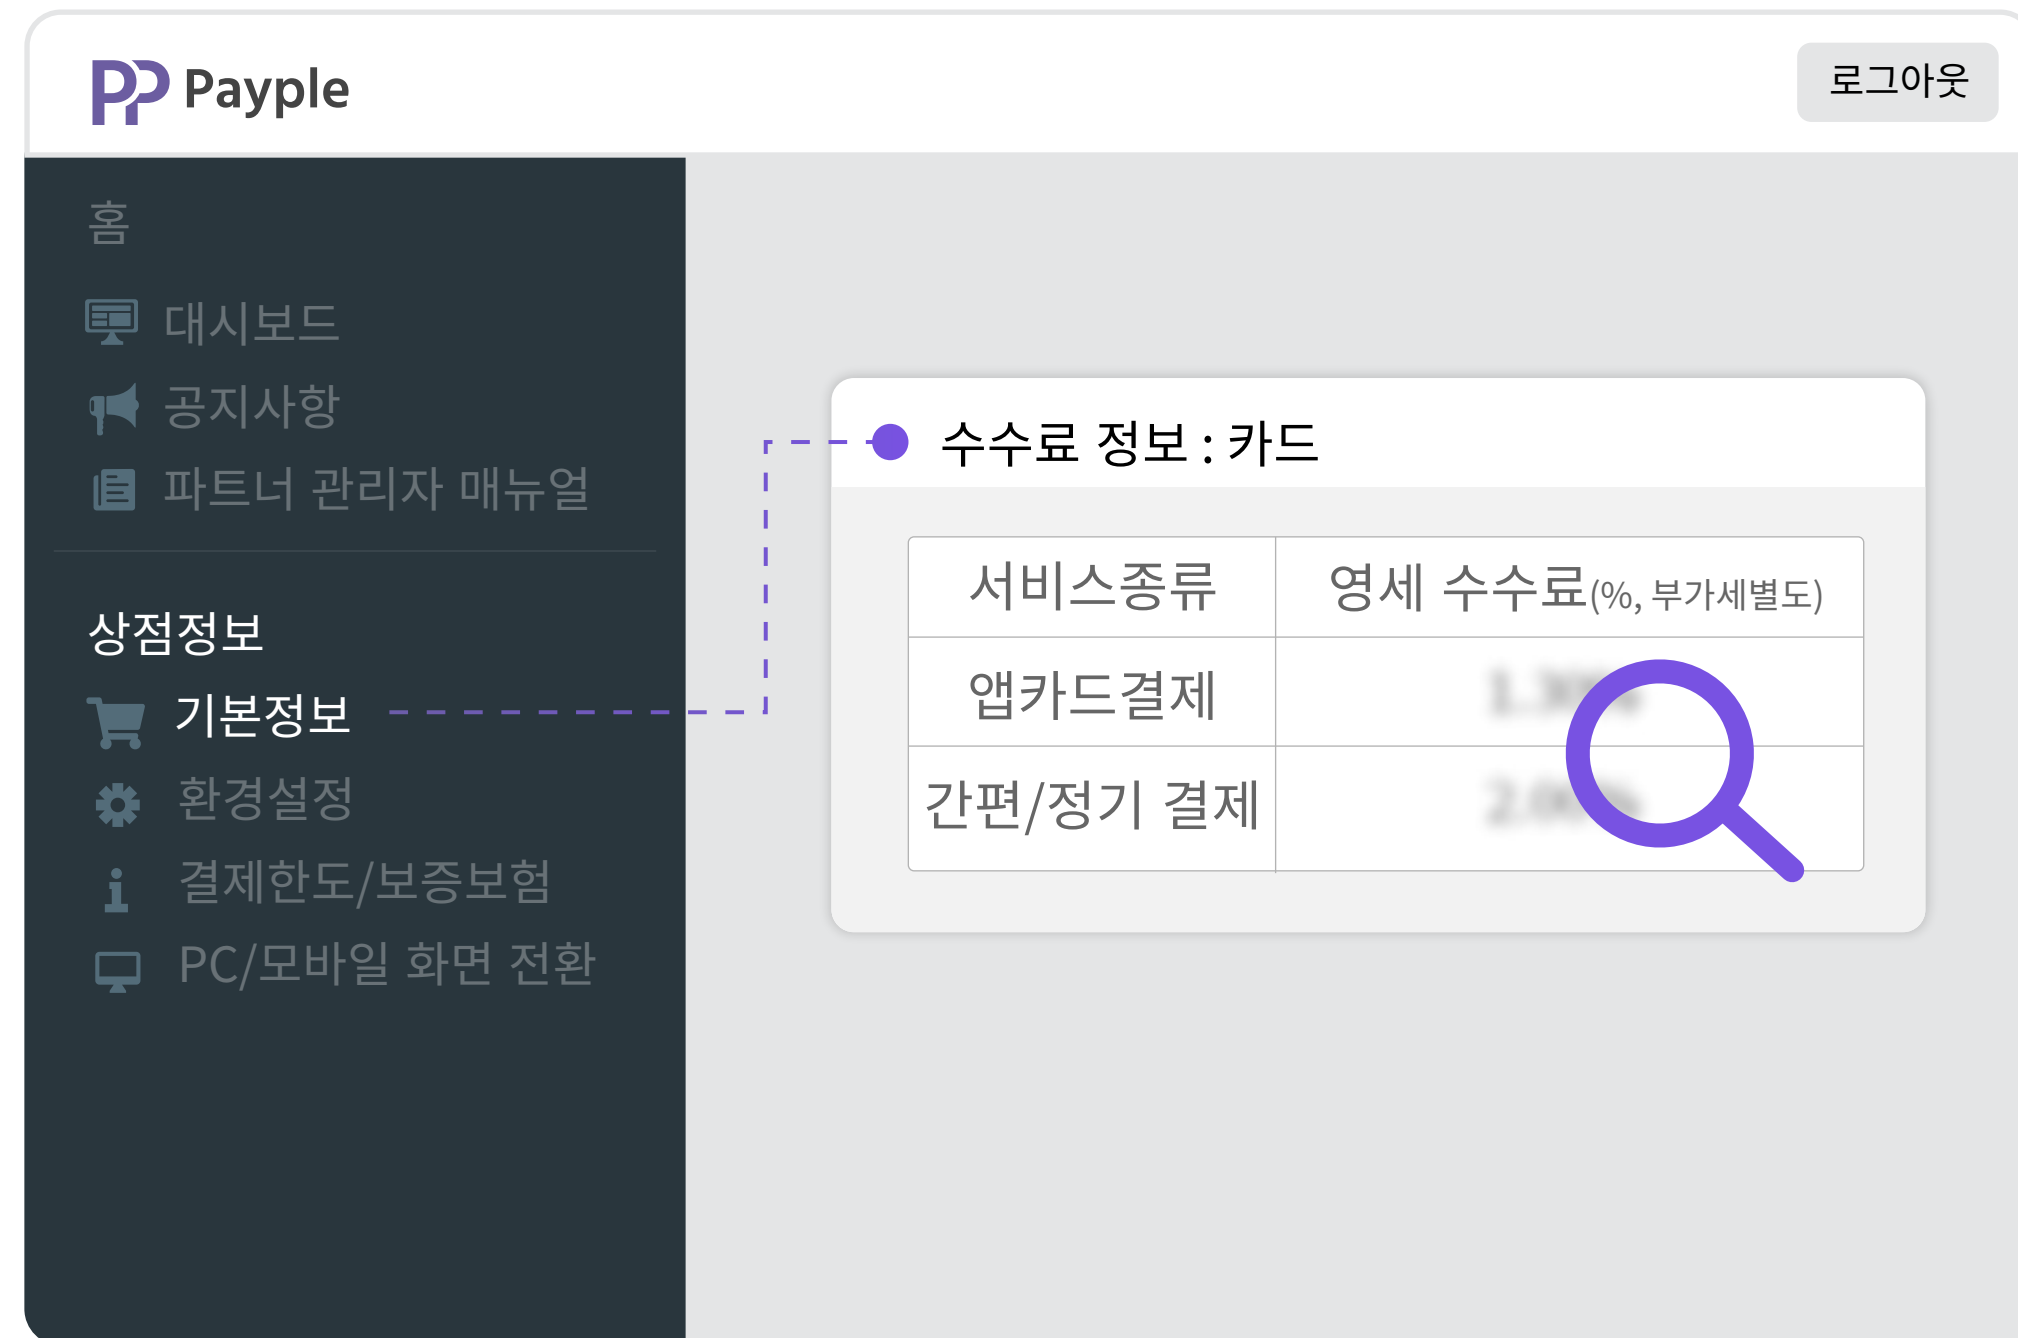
Payple

로그아웃

홈

대시보드

공지사항

파트너 관리자 매뉴얼

상점정보

기본정보

환경설정

결제한도/보증보험

PC/모바일 화면 전환

수수료 정보 : 카드

| 서비스종류 | 영세 수수료(%, 부가세별도) |
|---|---|
| 앱카드결제 | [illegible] |
| 간편/정기 결제 | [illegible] |